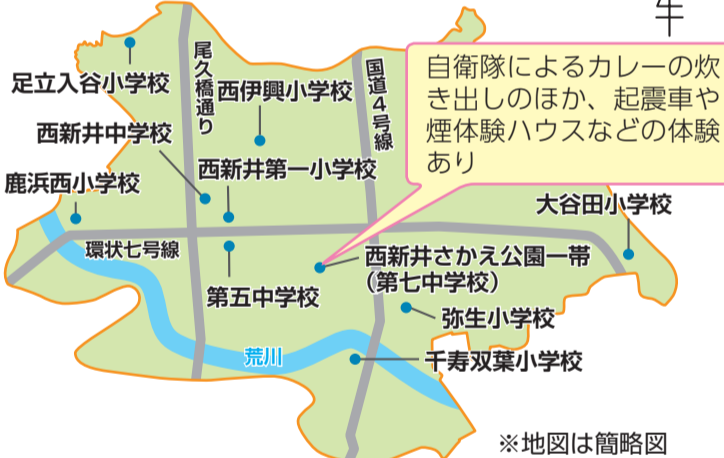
牛

足立入谷小学校

尾久橋通り

西伊興小学校

国道4号線

自衛隊によるカレーの炊き出しのほか、起震車や煙体験ハウスなどの体験あり

西新井中学校

西新井第一小学校

鹿浜西小学校

大谷田小学校

環状七号線

西新井さかえ公園一帯（第七中学校）

第五中学校

弥生小学校

荒川

千寿双葉小学校

※地図は簡略図